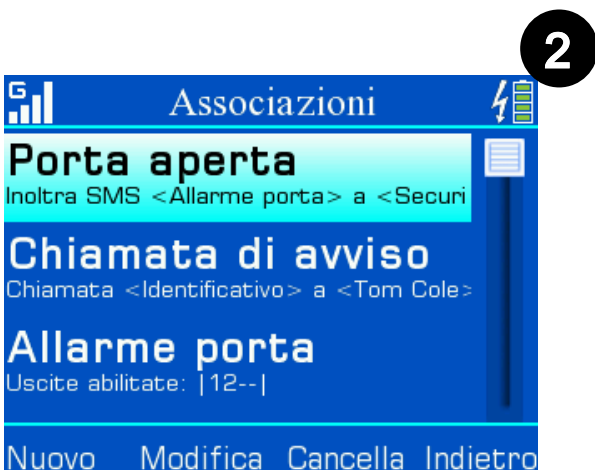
2

G

Associazioni

Porta aperta
Inoltra SMS <Allarme porta> a <Securi

Chiamata di avviso
Chiamata <Identificativo> a <Tom Cole>

Allarme porta
Uscite abilitate: |12--|

Nuovo Modifica Cancella Indietro